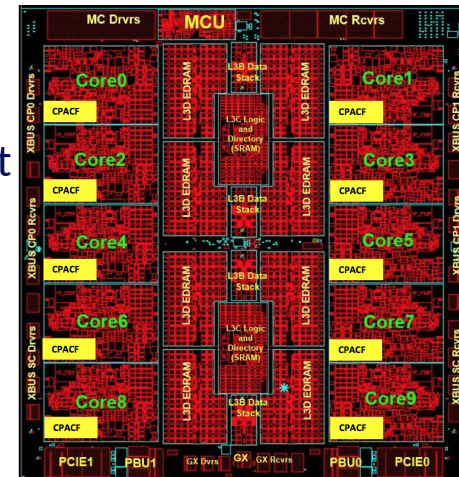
MC Drvrs
MCU
MC Rcvrs

XBUS CP0 Drvrs
XBUS CP0 Rcvrs
XBUS SC Drvrs
XBUS CP1 Drvrs
XBUS CP1 Rcvrs
XBUS SC Rcvrs

Core0
CPACF
Core2
CPACF
Core4
CPACF
Core6
CPACF
Core8
CPACF

L3D EDRAM
L3B Data Stack
L3D EDRAM
L3C Logic and Directory (SRAM)
L3D EDRAM
L3B Data Stack
L3D EDRAM

L3D EDRAM
L3B Data Stack
L3D EDRAM
L3C Logic and Directory (SRAM)
L3D EDRAM
L3B Data Stack
L3D EDRAM

L3D EDRAM
L3D EDRAM
L3D EDRAM
L3D EDRAM

Core1
CPACF
Core3
CPACF
Core5
CPACF
Core7
CPACF
Core9
CPACF

PCIE1
PBU1
GX Drvrs
GX
GX Rcvrs
PBU0
PCIE0

t